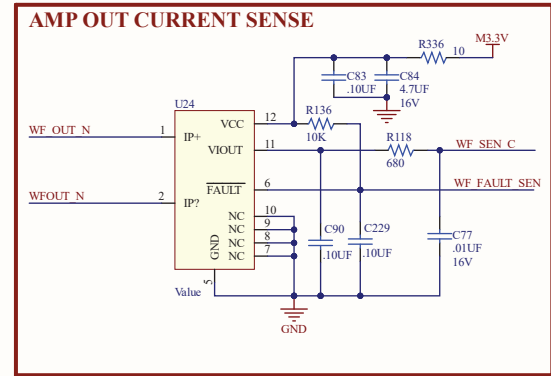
AMP OUT CURRENT SENSE

R336
10
M3.3V
C83
.10UF
C84
4.7UF
16V
U24
R136
10K
WF_OUT_N
1
IP+
VCC
12
VIOUT
11
R118
680
WF_SEN_C
WFOUT_N
2
IP?
$\overline{FAULT}$
6
WF_FAULT_SEN
NC
10
NC
9
NC
8
NC
7
GND
C90
.10UF
C229
.10UF
C77
.01UF
16V
Value
5
GND